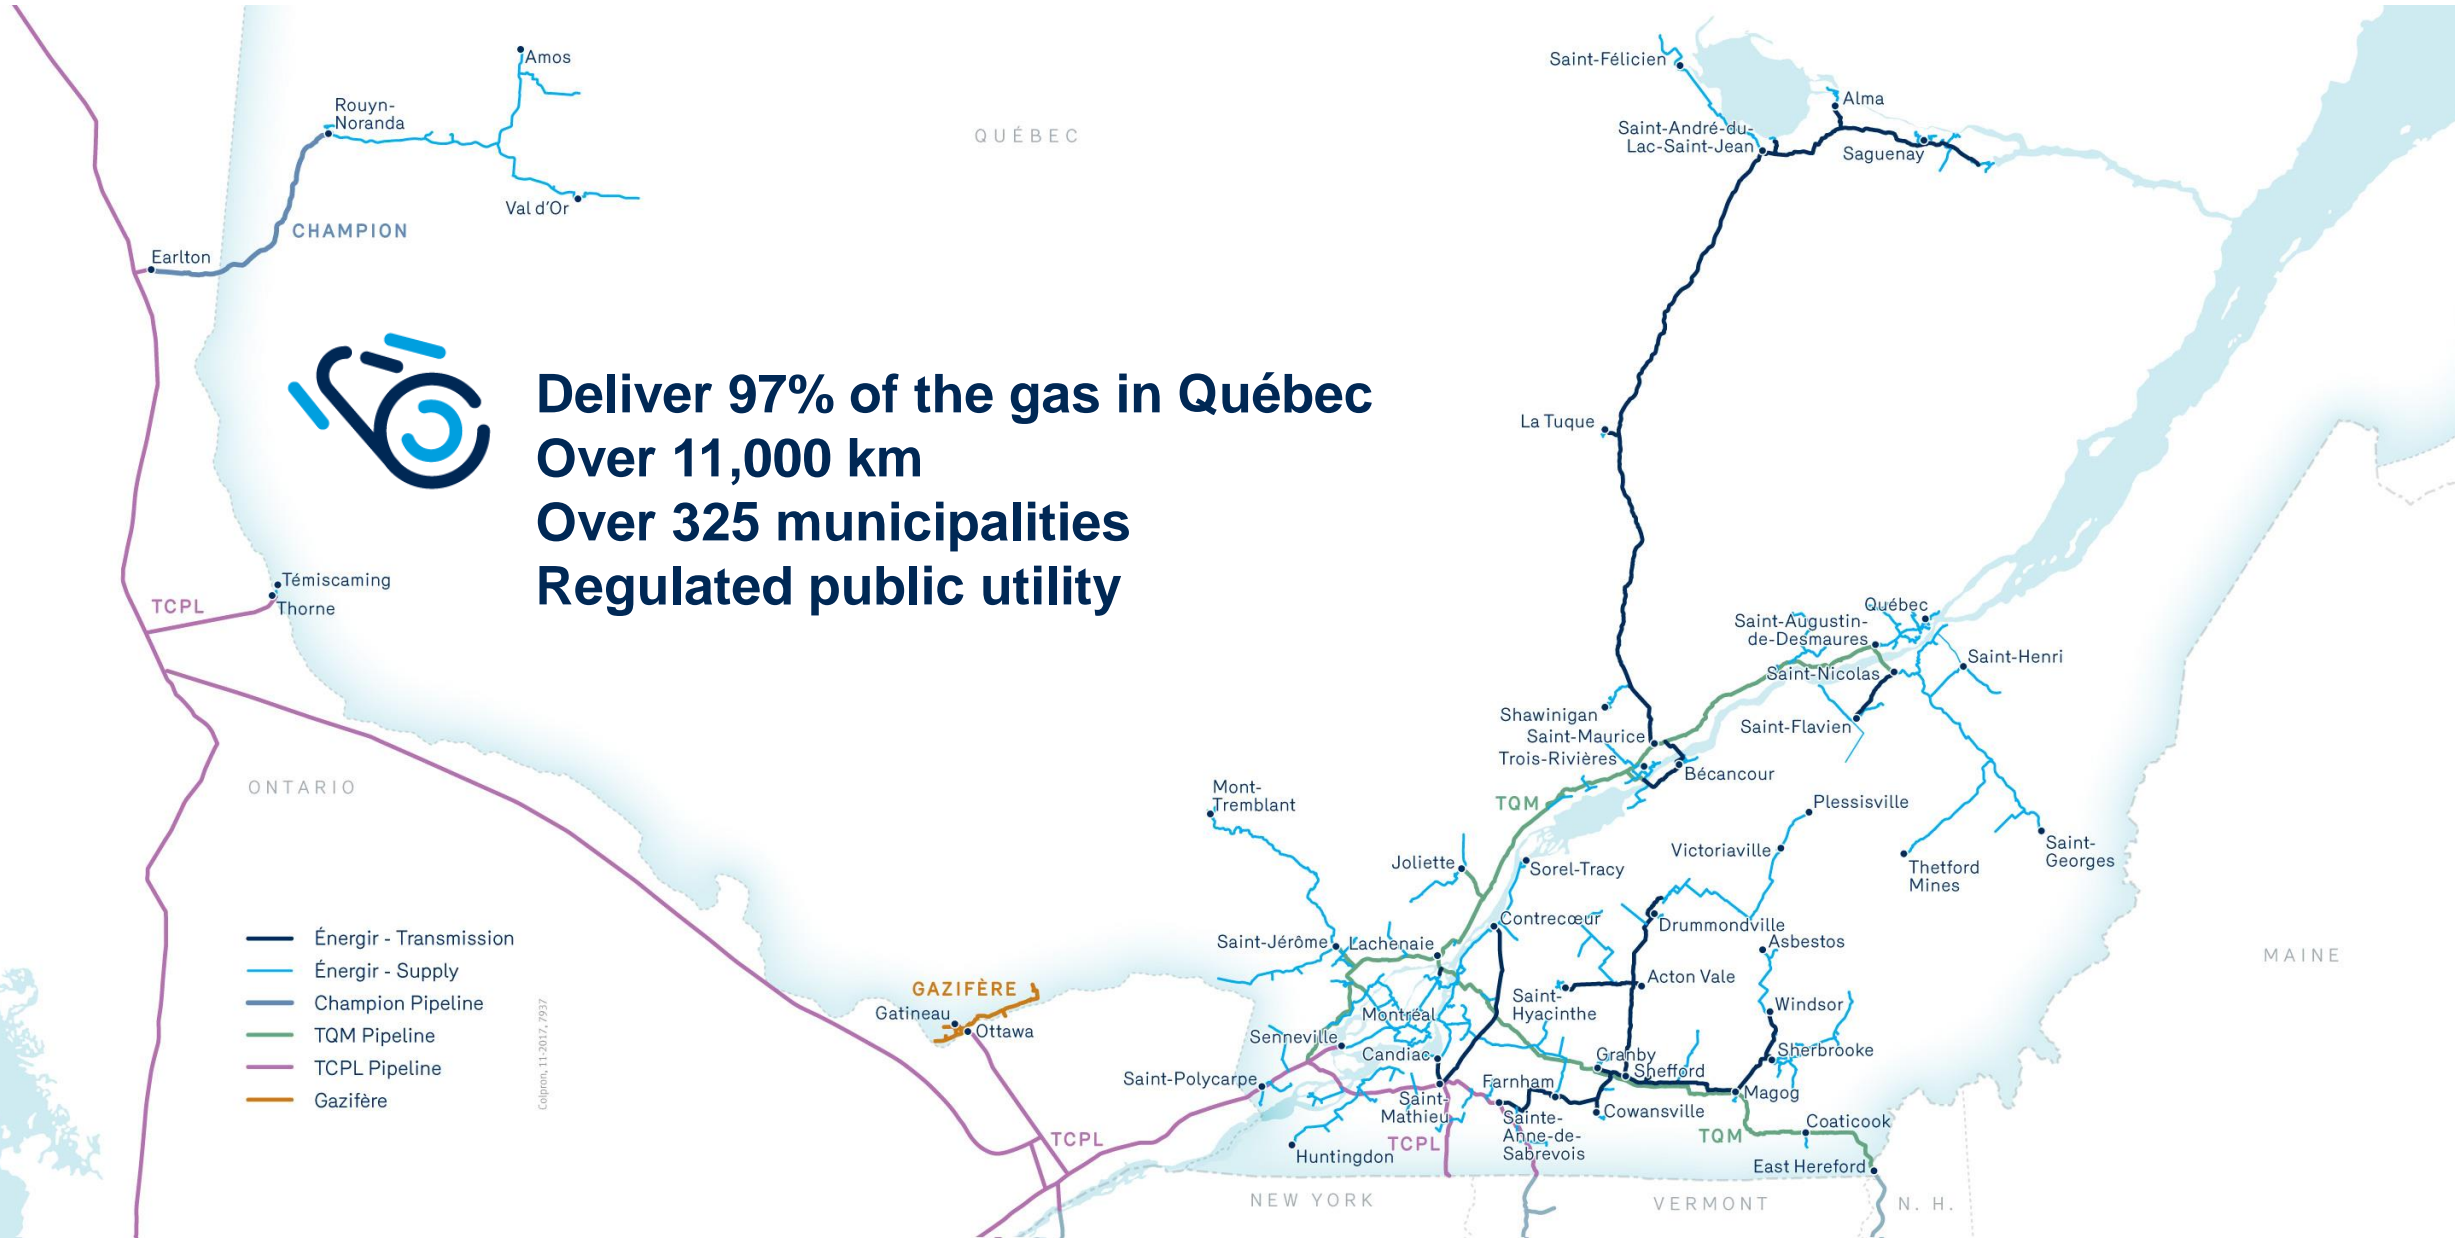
Deliver 97% of the gas in Québec
Over 11,000 km
Over 325 municipalities
Regulated public utility

Amos
Rouyn-Noranda
Val d'Or
CHAMPION
Earlton
QUÉBEC
Témiscaming
Thorne
TCPL
ONTARIO
GAZIFÈRE
Gatineau
Ottawa
TCPL

Saint-Félicien
Alma
Saint-André-du-Lac-Saint-Jean
Saguenay
La Tuque
Québec
Saint-Augustin-de-Desmaures
Saint-Henri
Saint-Nicolas
Saint-Flavien
Shawinigan
Saint-Maurice
Trois-Rivières
Bécancour
TQM
Mont-Tremblant
Plessisville
Victoriaville
Thetford Mines
Saint-Georges
Joliette
Sorel-Tracy
Contrecœur
Drummondville
Asbestos
Saint-Jérôme
Lachenaie
Acton Vale
Saint-Hyacinthe
Windsor
Montréal
Senneville
Candiac
Granby
Shefford
Sherbrooke
Saint-Polycarpe
Farnham
Magog
Saint-Mathieu
Cowansville
Sainte-Anne-de-Sabrevois
TQM
Coaticook
TCPL
Huntingdon
East Hereford
MAINE
NEW YORK
VERMONT
N. H.

Énergir - Transmission
Énergir - Supply
Champion Pipeline
TQM Pipeline
TCPL Pipeline
Gazifère
Colpron, 11-2017, 7937